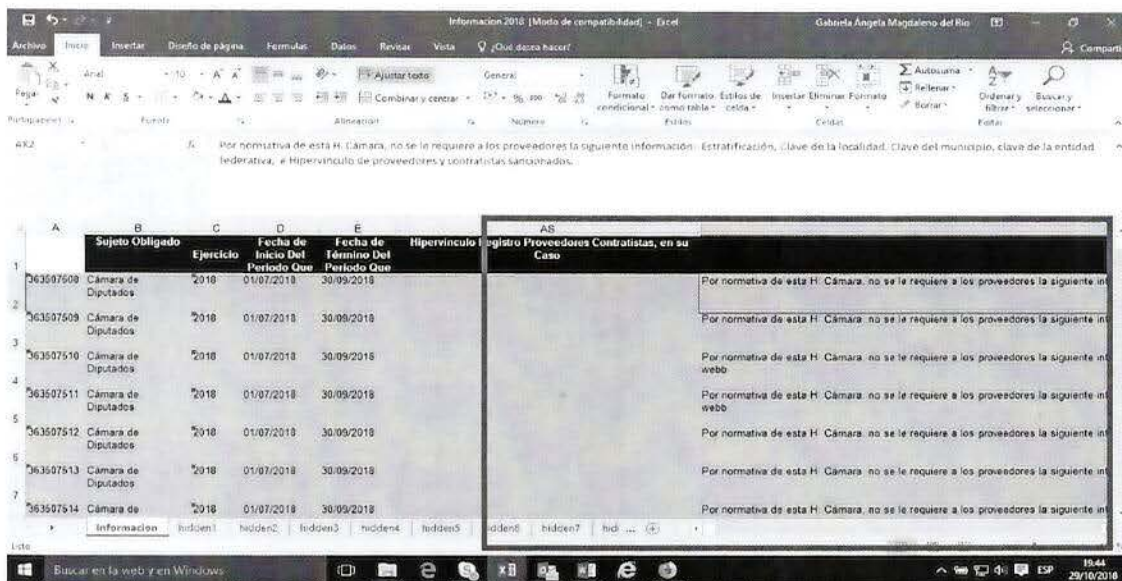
Informacion 2018 [Modo de compatibilidad] - Excel
Gabriela Ángela Magdaleno del Río

Archivo Inicio Insertar Diseño de página Fórmulas Datos Revisar Vista ¿Qué desea hacer? Compartir

Arial 10 Ajustar texto General Combinar y centrar Formato condicional Dar formato como tabla Estilos de celda Insertar Eliminar Formato Autosuma Rellenar Borrar Ordenar y filtrar Buscar y seleccionar

Portapapeles Fuente Alineación Número Estilos Celdas Editar

AX2 Por normativa de esta H. Cámara, no se le requiere a los proveedores la siguiente información: Estratificación, Clave de la localidad, Clave del municipio, clave de la entidad federativa, e Hipervínculo de proveedores y contratistas sancionados.

| | A | B | C | D | E | AS | |
|---|---|---|---|---|---|---|---|
| 1 | | Sujeto Obligado | Ejercicio | Fecha de Inicio Del Periodo Que | Fecha de Término Del Periodo Que | Hipervínculo Registro Proveedores Contratistas, en su Caso | |
| 2 | 363507508 | Cámara de Diputados | 2018 | 01/07/2018 | 30/09/2018 | | Por normativa de esta H. Cámara, no se le requiere a los proveedores la siguiente in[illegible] |
| 3 | 363507509 | Cámara de Diputados | 2018 | 01/07/2018 | 30/09/2018 | | Por normativa de esta H. Cámara, no se le requiere a los proveedores la siguiente in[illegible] |
| 4 | 363507510 | Cámara de Diputados | 2018 | 01/07/2018 | 30/09/2018 | | Por normativa de esta H. Cámara, no se le requiere a los proveedores la siguiente in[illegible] webb |
| 5 | 363507511 | Cámara de Diputados | 2018 | 01/07/2018 | 30/09/2018 | | Por normativa de esta H. Cámara, no se le requiere a los proveedores la siguiente in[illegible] webb |
| 6 | 363507512 | Cámara de Diputados | 2018 | 01/07/2018 | 30/09/2018 | | Por normativa de esta H. Cámara, no se le requiere a los proveedores la siguiente in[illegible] |
| 7 | 363507513 | Cámara de Diputados | 2018 | 01/07/2018 | 30/09/2018 | | Por normativa de esta H. Cámara, no se le requiere a los proveedores la siguiente in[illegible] |
| | 363507514 | Cámara de | 2018 | 01/07/2018 | 30/09/2018 | | Por normativa de esta H. Cámara, no se le requiere a los proveedores la siguiente in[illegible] |

Informacion hidden1 hidden2 hidden3 hidden4 hidden5 hidden6 hidden7 hidd ...

Listo

Buscar en la web y en Windows

ESP 19:44 29/10/2018